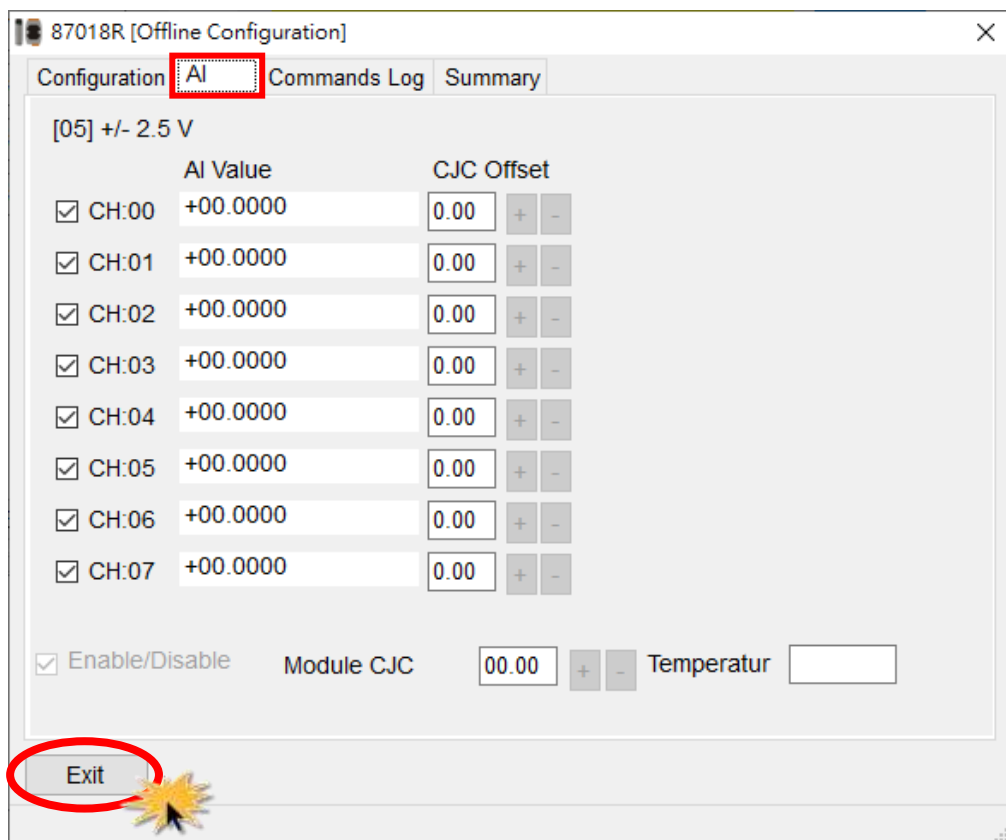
87018R [Offline Configuration]

Configuration AI Commands Log Summary

[05] +/- 2.5 V

| | AI Value | CJC Offset | | |
|---|---|---|---|---|
| CH:00 | +00.0000 | 0.00 | + | - |
| CH:01 | +00.0000 | 0.00 | + | - |
| CH:02 | +00.0000 | 0.00 | + | - |
| CH:03 | +00.0000 | 0.00 | + | - |
| CH:04 | +00.0000 | 0.00 | + | - |
| CH:05 | +00.0000 | 0.00 | + | - |
| CH:06 | +00.0000 | 0.00 | + | - |
| CH:07 | +00.0000 | 0.00 | + | - |

Enable/Disable Module CJC 00.00 + - Temperatur

Exit